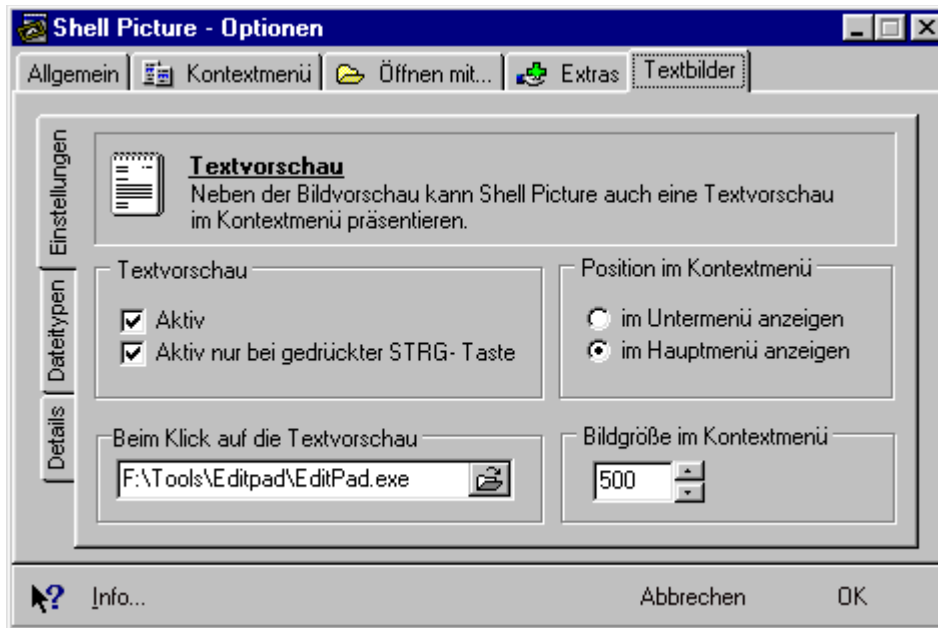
Shell Picture - Optionen

Allgemein | Kontextmenü | Öffnen mit... | Extras | Textbilder

Einstellungen
Dateitypen
Details

Textvorschau
Neben der Bildvorschau kann Shell Picture auch eine Textvorschau im Kontextmenü präsentieren.

Textvorschau
☑ Aktiv
☑ Aktiv nur bei gedrückter STRG- Taste

Position im Kontextmenü
○ im Untermenü anzeigen
● im Hauptmenü anzeigen

Beim Klick auf die Textvorschau
F:\Tools\Editpad\EditPad.exe

Bildgröße im Kontextmenü
500

Info...
Abbrechen
OK